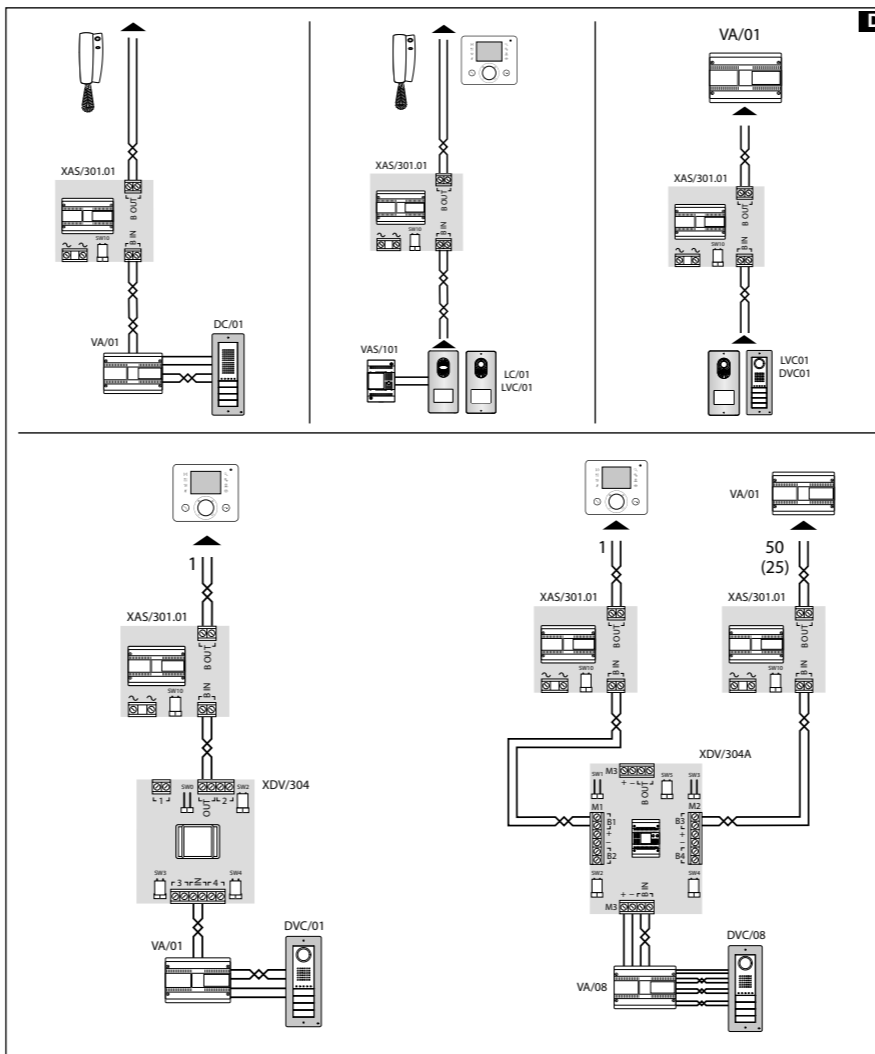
XAS/301.01
B OUT
B IN
SW10
VA/01
DC/01

XAS/301.01
B OUT
B IN
SW10
VAS/101
LC/01
LVC/01

VA/01
XAS/301.01
B OUT
B IN
SW10
LVC01
DVC01

1
XAS/301.01
B OUT
B IN
SW10
XDV/304
OUT
SW0
SW1
SW2
SW3
SW4
1
2
3
4
VA/01
DVC/01

1
XAS/301.01
B OUT
B IN
SW10
50
(25)
VA/01
XAS/301.01
B OUT
B IN
SW10
XDV/304A
M3
SW1
SW5
SW3
M1
M2
B1
B2
B3
B4
SW2
SW4
IN
M3
DVC/08
VA/08